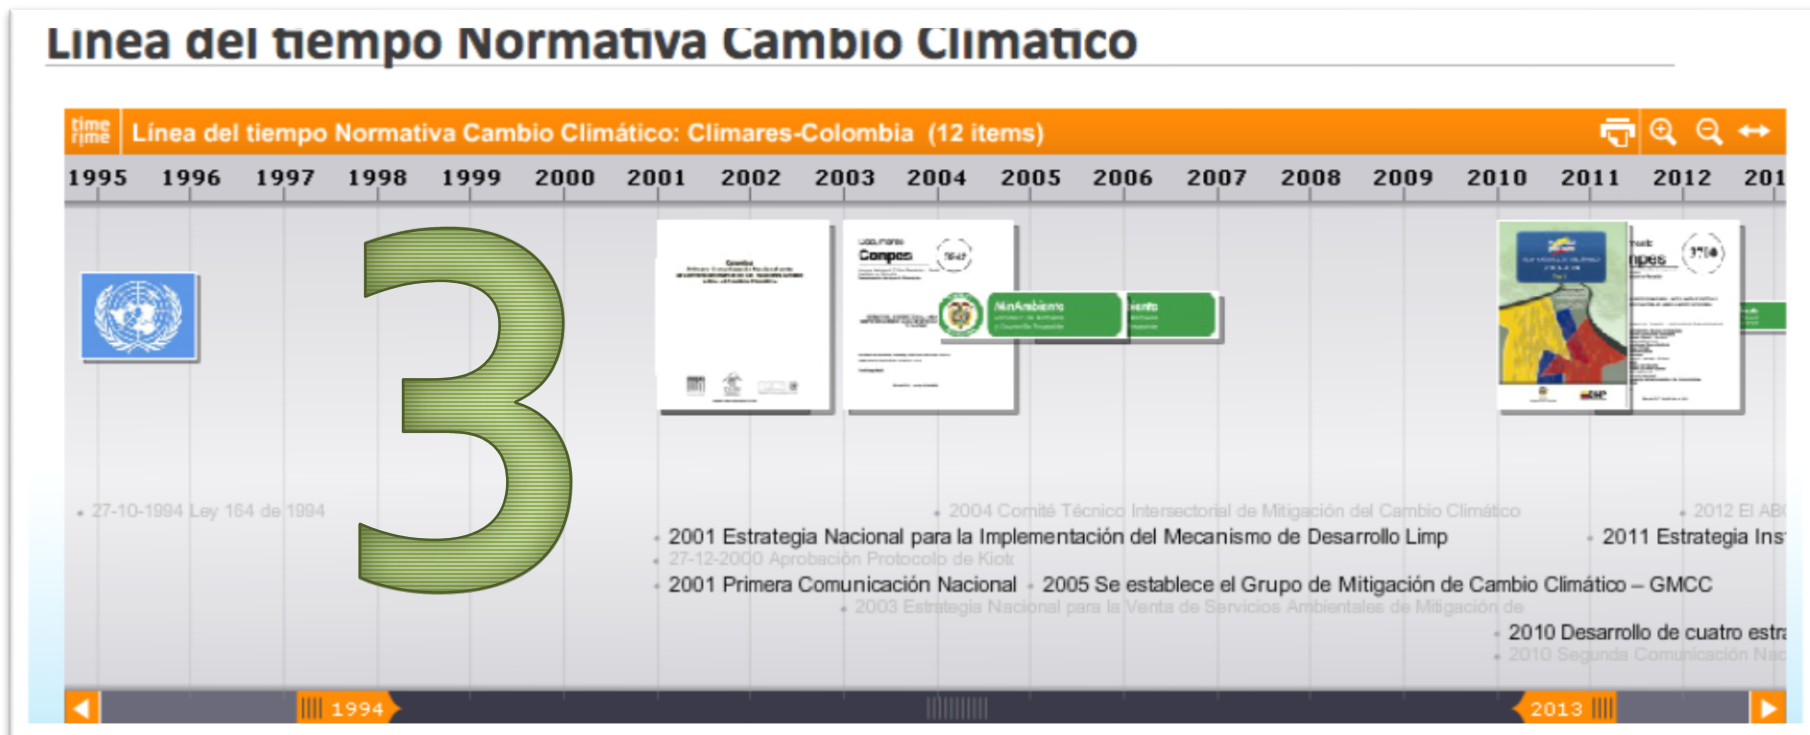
Línea del tiempo Normativa Cambio Climático

time rime Línea del tiempo Normativa Cambio Climático: Climares-Colombia (12 items)

1995 1996 1997 1998 1999 2000 2001 2002 2003 2004 2005 2006 2007 2008 2009 2010 2011 2012 201

3

Conpes

MinAmbiente

27-10-1994 Ley 164 de 1994

2004 Comité Técnico Intersectorial de Mitigación del Cambio Climático

2012 El ABC

2001 Estrategia Nacional para la Implementación del Mecanismo de Desarrollo Limp

2011 Estrategia Ins

27-12-2000 Aprobación Protocolo de Kioto

2001 Primera Comunicación Nacional

2005 Se establece el Grupo de Mitigación de Cambio Climático – GMCC

2003 Estrategia Nacional para la Venta de Servicios Ambientales de Mitigación de

2010 Desarrollo de cuatro estra

2010 Segunda Comunicación Nac

1994

2013